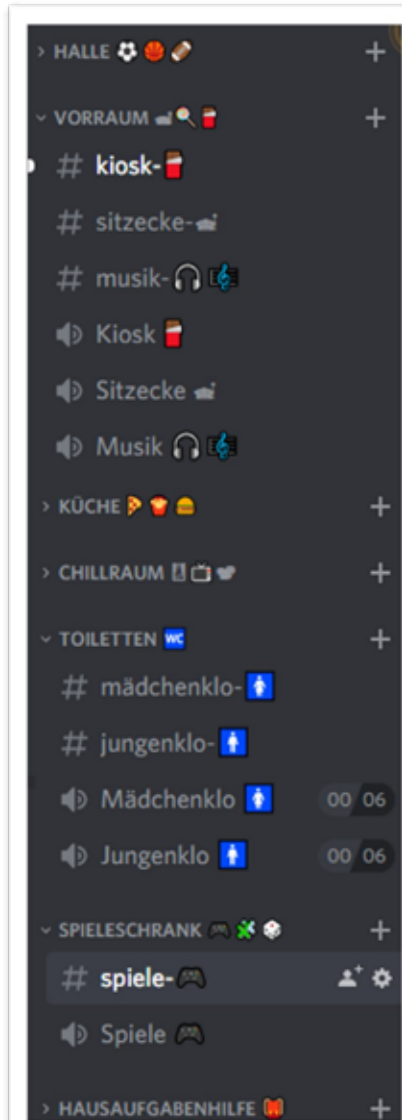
> HALLE ⚽🏀🏈 +

⌄ VORRAUM 🛋🔍🥤 +

# kiosk-🥤

# sitzecke-🛋

# musik-🎧🎼

🔊 Kiosk 🥤

🔊 Sitzecke 🛋

🔊 Musik 🎧🎼

> KÜCHE 🍕🍟🍔 +

> CHILLRAUM 🕹📺🛋 +

⌄ TOILETTEN 🚾 +

# mädchenklo-🚺

# jungenklo-🚹

🔊 Mädchenklo 🚺 00 06

🔊 Jungenklo 🚹 00 06

⌄ SPIELESCHRANK 🎮🧩🎲 +

# spiele-🎮

🔊 Spiele 🎮

> HAUSAUFGABENHILFE 📚 +